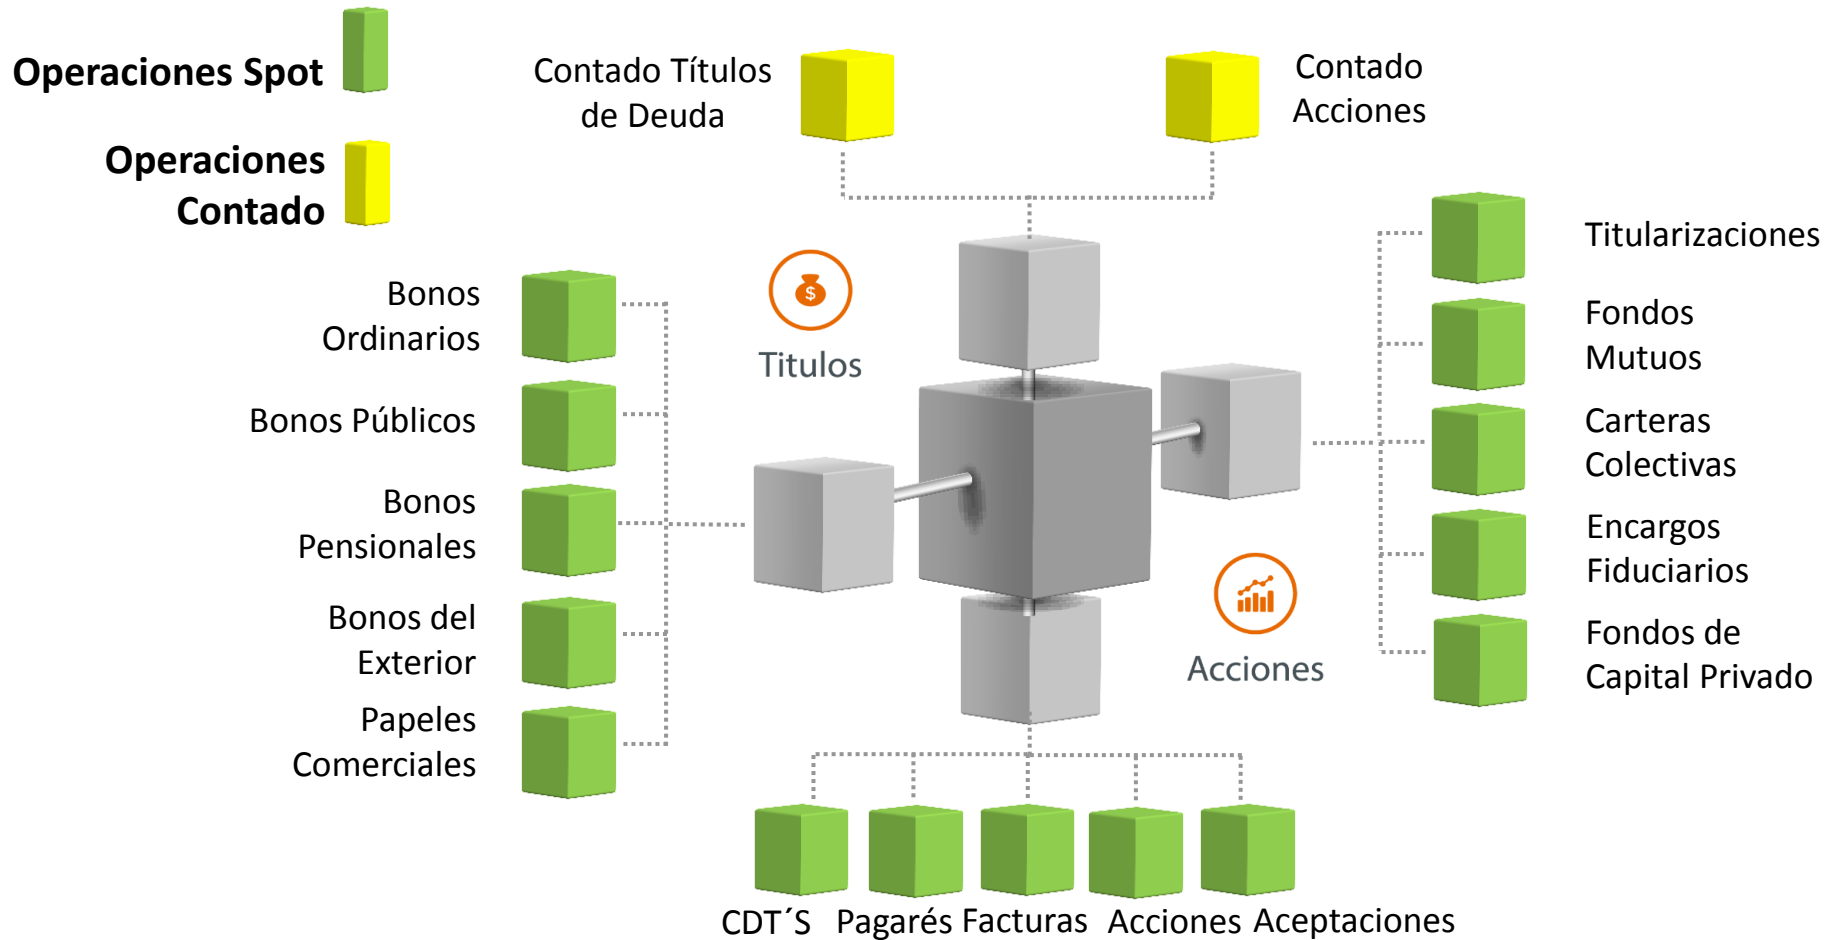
Operaciones Spot

Operaciones Contado

Contado Títulos de Deuda

Contado Acciones

Bonos Ordinarios

Bonos Públicos

Bonos Pensionales

Bonos del Exterior

Papeles Comerciales

$

Titulos

Acciones

Titularizaciones

Fondos Mutuos

Carteras Colectivas

Encargos Fiduciarios

Fondos de Capital Privado

CDT´S

Pagarés

Facturas

Acciones

Aceptaciones